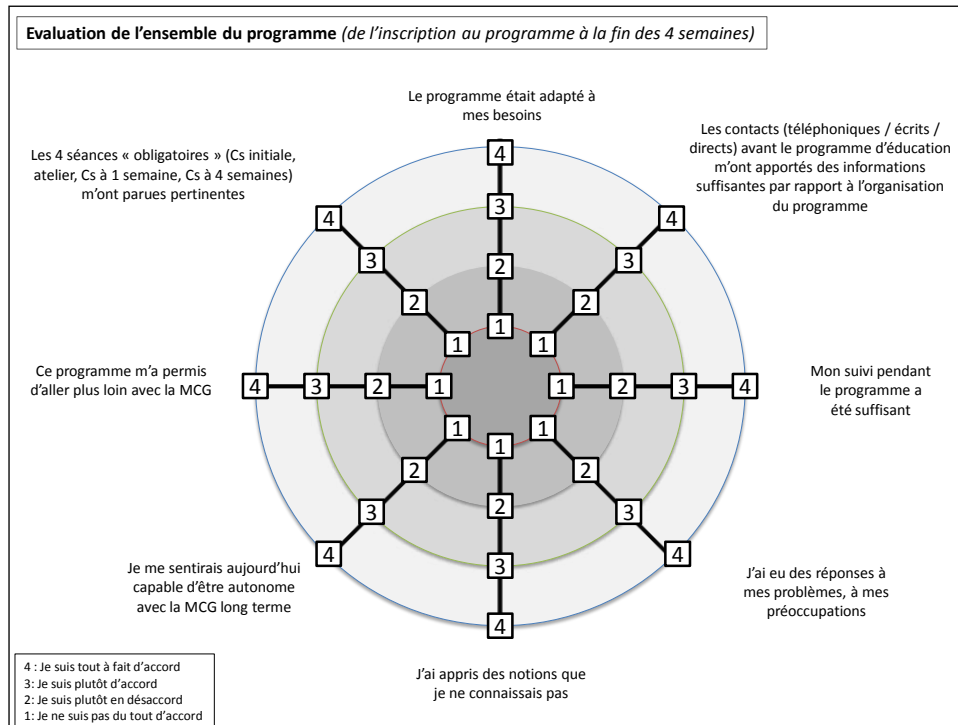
**Evaluation de l'ensemble du programme** *(de l'inscription au programme à la fin des 4 semaines)*

Le programme était adapté à mes besoins

4
3
2
1

Les contacts (téléphoniques / écrits / directs) avant le programme d'éducation m'ont apportés des informations suffisantes par rapport à l'organisation du programme

4
3
2
1

Mon suivi pendant le programme a été suffisant

1 2 3 4

J'ai eu des réponses à mes problèmes, à mes préoccupations

1
2
3
4

J'ai appris des notions que je ne connaissais pas

1
2
3
4

Je me sentirais aujourd'hui capable d'être autonome avec la MCG long terme

1
2
3
4

Ce programme m'a permis d'aller plus loin avec la MCG

4 3 2 1

Les 4 séances « obligatoires » (Cs initiale, atelier, Cs à 1 semaine, Cs à 4 semaines) m'ont parues pertinentes

4
3
2
1

4 : Je suis tout à fait d'accord
3: Je suis plutôt d'accord
2: Je suis plutôt en désaccord
1: Je ne suis pas du tout d'accord